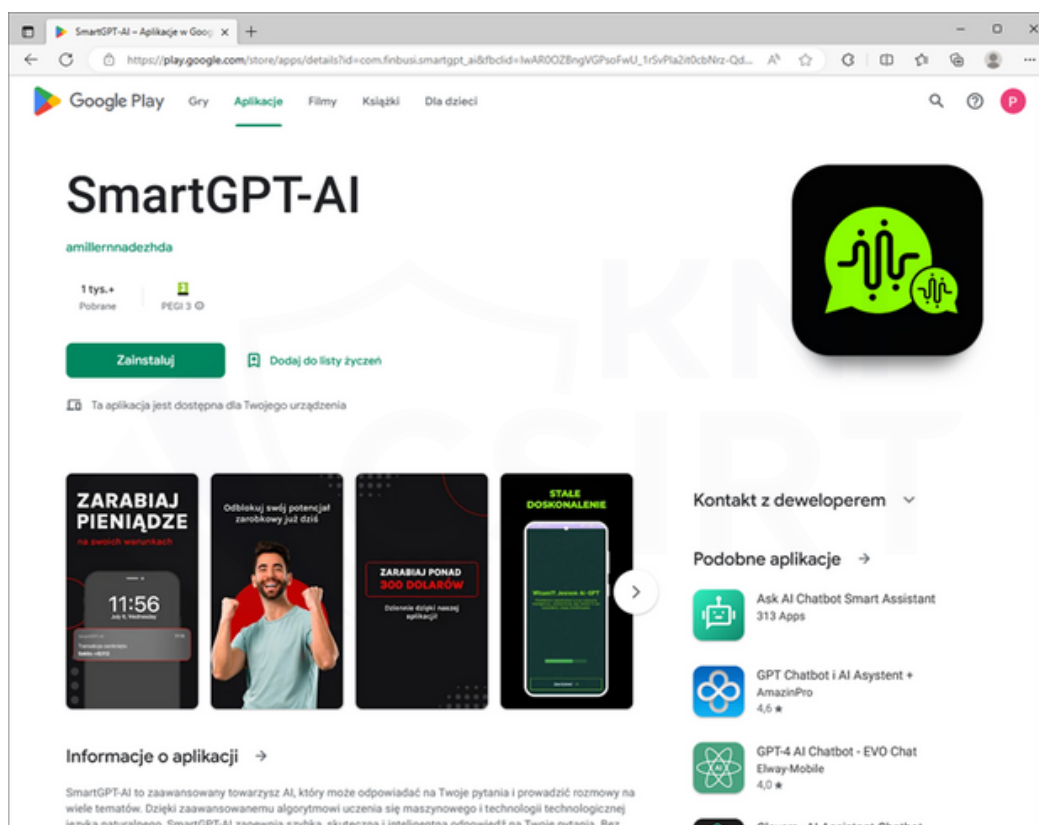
SmartGPT-AI – Aplikacje w Goog ×  +

https://play.google.com/store/apps/details?id=com.finbusi.smartgpt_ai&fbclid=IwAR0OZBngVGPsoFwU_1rSvPla2it0cbNrz-Qd...

Google Play  Gry  Aplikacje  Filmy  Książki  Dla dzieci

P

SmartGPT-AI

amillernnadezhda

1 tys.+
Pobrane

PEGI 3

Zainstaluj

Dodaj do listy życzeń

Ta aplikacja jest dostępna dla Twojego urządzenia

ZARABIAJ PIENIĄDZE
na swoich warunkach

11:56

Odblokuj swój potencjał zarobkowy już dziś

ZARABIAJ PONAD 300 DOLARÓW

Dziennie dzięki naszej aplikacji!

STAŁE DOSKONALENIE

Kontakt z deweloperem

Podobne aplikacje →

Ask AI Chatbot Smart Assistant
313 Apps

GPT Chatbot i AI Asystent +
AmazinPro
4,6 ★

GPT-4 AI Chatbot - EVO Chat
Elway-Mobile
4,0 ★

Informacje o aplikacji →

SmartGPT-AI to zaawansowany towarzysz AI, który może odpowiadać na Twoje pytania i prowadzić rozmowy na wiele tematów. Dzięki zaawansowanemu algorytmowi uczenia się maszynowego i technologii technologicznej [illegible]